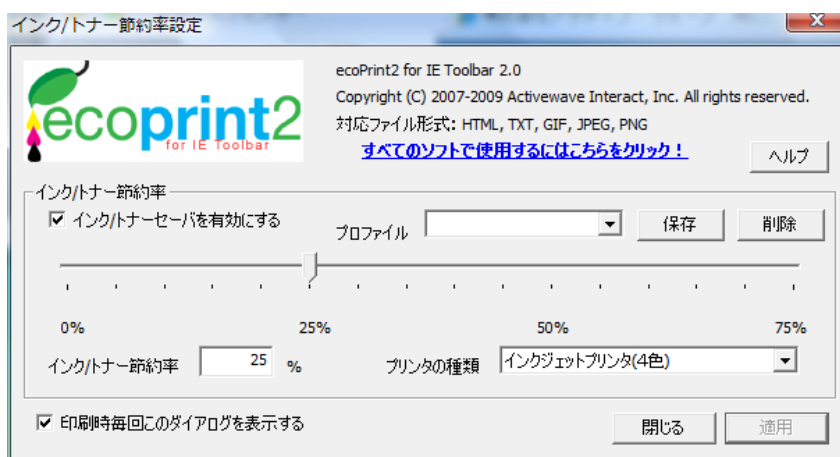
インク/トナー節約率設定

ecoprint2
for IE Toolbar

ecoPrint2 for IE Toolbar 2.0
Copyright (C) 2007-2009 Activewave Interact, Inc. All rights reserved.
対応ファイル形式: HTML, TXT, GIF, JPEG, PNG
すべてのソフトで使用するにはこちらをクリック！

ヘルプ

インク/トナー節約率
☑ インク/トナーセーバを有効にする
プロファイル
保存
削除

0%
25%
50%
75%

インク/トナー節約率 25 %
プリンタの種類 インクジェットプリンタ(4色)

☑ 印刷時毎回このダイアログを表示する
閉じる
適用